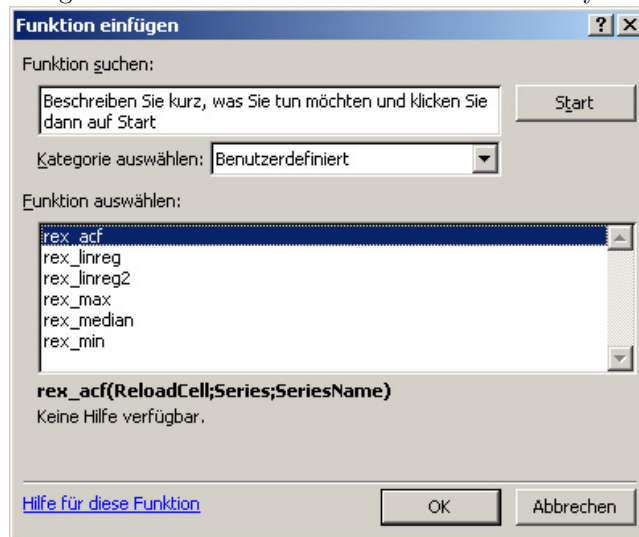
Funktion einfügen

? X

Funktion suchen:

Beschreiben Sie kurz, was Sie tun möchten und klicken Sie dann auf Start

Start

Kategorie auswählen: Benutzerdefiniert

Funktion auswählen:

rex_acf
rex_linreg
rex_linreg2
rex_max
rex_median
rex_min

rex_acf(ReloadCell;Series;SeriesName)

Keine Hilfe verfügbar.

Hilfe für diese Funktion

OK

Abbrechen